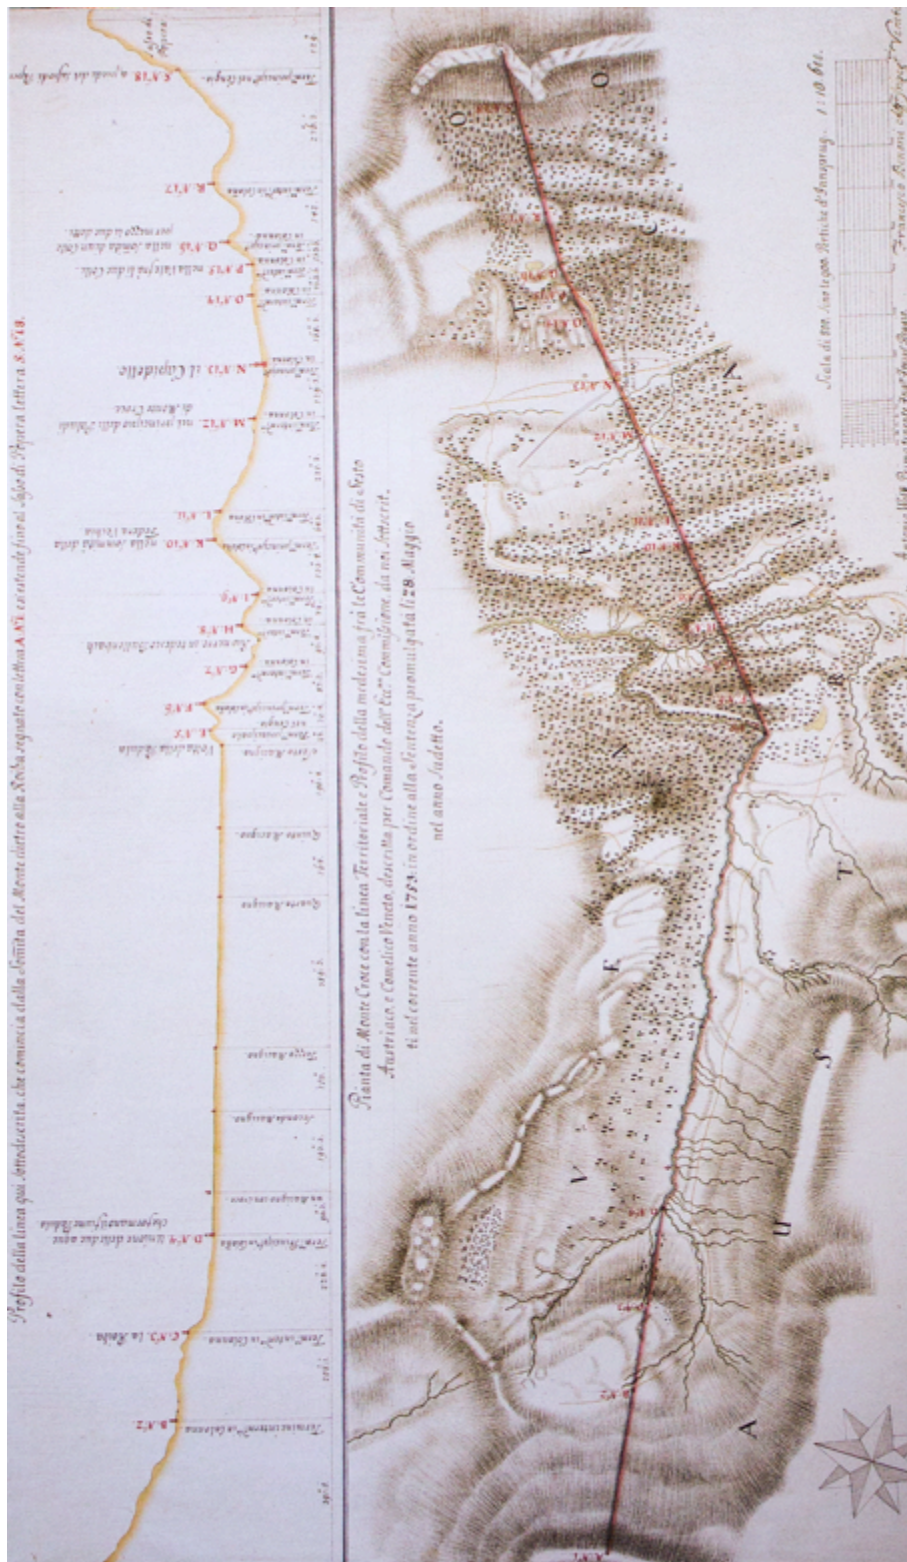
Profilo della linea qui sopradescritta, che comincia dalla Sommità del Monte Croce alla Roiba segnata con lettera A N.1 ed estende fino al Sasso di Repera lettera S N.18.

B N.2.
C N.3. la Roiba.
D N.4. Unione delle due acque che formano il fiume Roiba
E N.5.
F N.6.
G N.7.
H N.8.
I N.9.
K N.10. nella sommità della Pedena Collina
L N.11.
M N.12. nel principio della Palude di Monte Croce
N N.13. il Capitello
O N.14.
P N.15. nella Valle fra le due Colli.
Q N.16. nella sommità di un Colle
R N.17.
S N.18. a piedi del Sasso di Repera

Sasso di Repera

Pianta di Monte Croce con la linea Territoriale e Profilo della medesima fra le Communità di Sesto Austriaco e Comelico Veneto, descritta per Comando dell'Ecc.ma Commissione da noi Infrascritti nel corrente anno 1783. in ordine alla Sentenza promulgata il 28. Maggio nel anno suddetto.

Scala di 800. Seni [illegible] Pertiche d'Ungaria. 1:10 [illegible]

Francesco Bonani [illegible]

T O C N I R A U S T F U V A